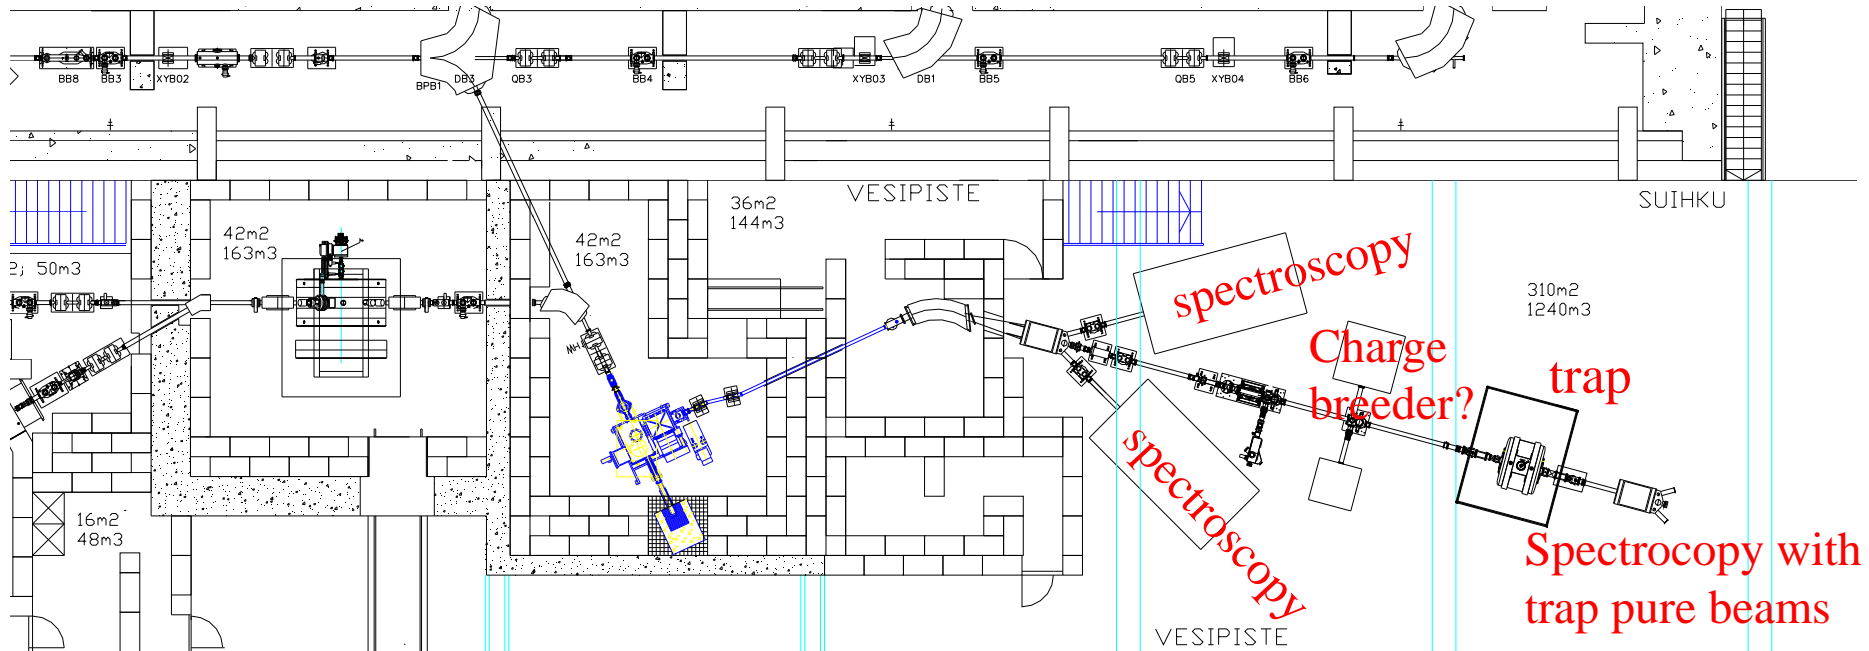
BB8 BB3 XYB02 BPB1 DB3 QB3 BB4 XYB03 DB1 BB5 QB5 XYB04 BB6

VESIPISTE

SUIHKU

42m2
163m3

42m2
163m3

36m2
144m3

2; 50m3

310m2
1240m3

16m2
48m3

spectroscopy

Charge breeder?

trap

spectroscopy

Spectrocopy with trap pure beams

VESIPISTE